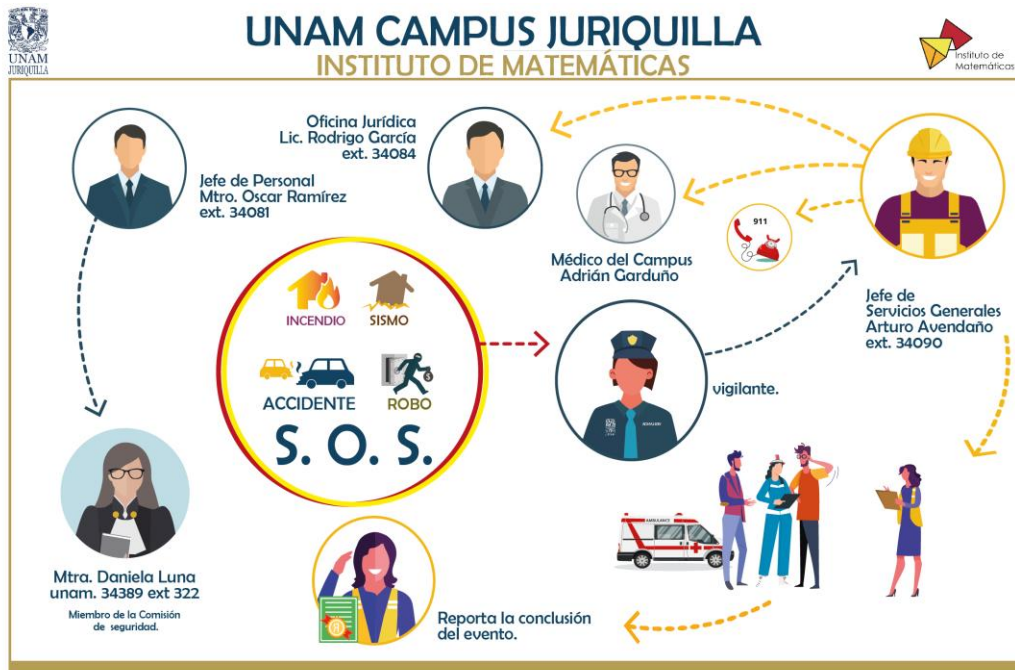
UNAM JURIQUILLA

UNAM CAMPUS JURIQUILLA
INSTITUTO DE MATEMÁTICAS

Instituto de Matemáticas

Oficina Jurídica
Lic. Rodrigo García
ext. 34084

Jefe de Personal
Mtro. Oscar Ramírez
ext. 34081

911

Médico del Campus
Adrián Garduño

INCENDIO
SISMO
ACCIDENTE
ROBO
S. O. S.

Jefe de Servicios Generales
Arturo Avendaño
ext. 34090

vigilante.

AMBULANCE

Mtra. Daniela Luna
unam. 34389 ext 322
Miembro de la Comisión de seguridad.

Reporta la conclusión del evento.